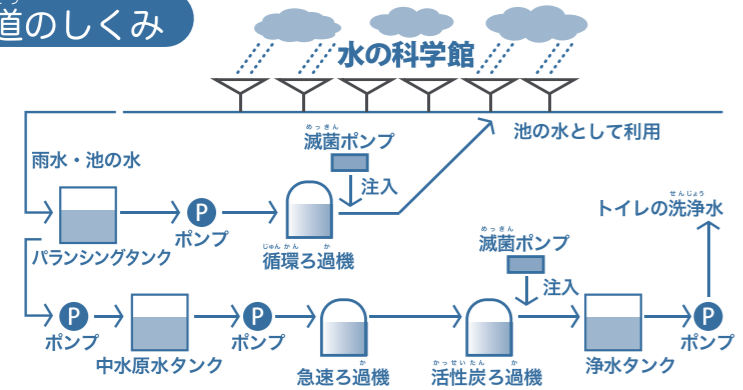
道のしくみ

水の科学館

池の水として利用

雨水・池の水

めっきん
滅菌ポンプ

注入

P

ポンプ

パランシングタンク

じゅんかん か
循環ろ過機

せんじょう
トイレの洗浄水

めっきん
滅菌ポンプ

注入

P

ポンプ

中水原水タンク

P

ポンプ

か
急速ろ過機

かっせいたん か
活性炭ろ過機

浄水タンク

P

ポンプ